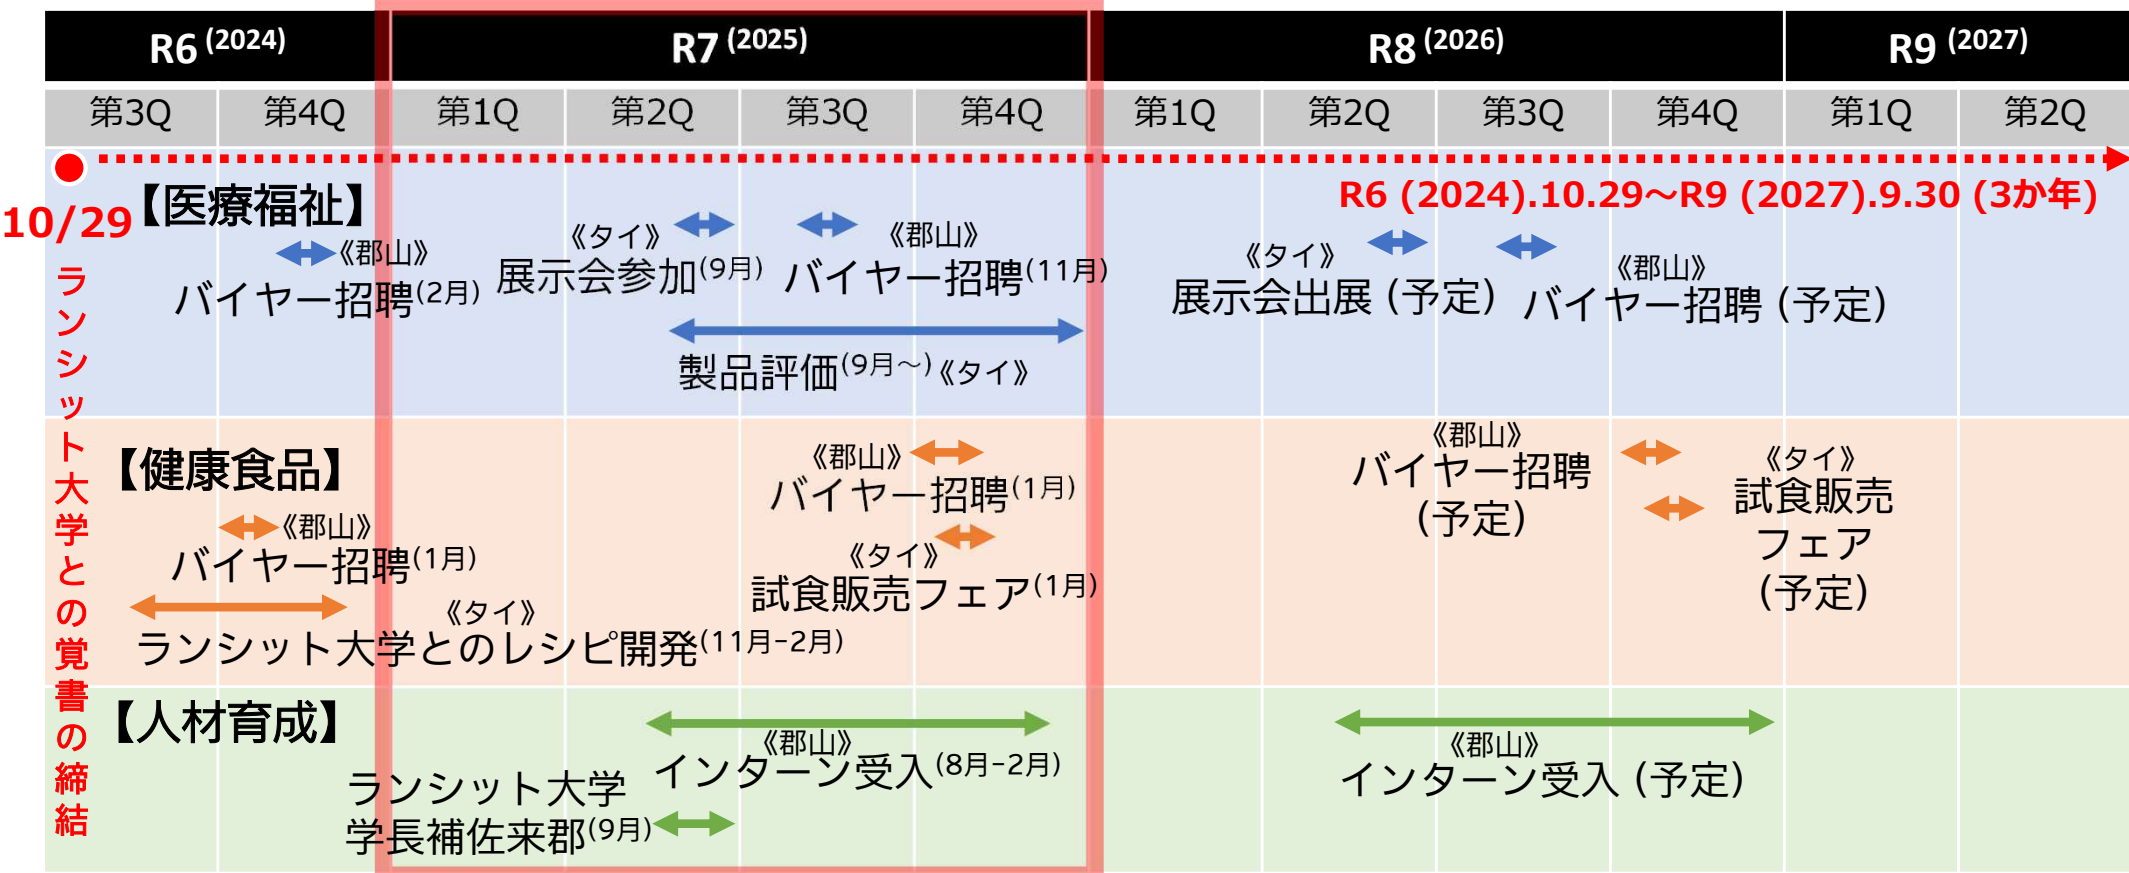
| R6 (2024) | | R7 (2025) | | | | R8 (2026) | | | | R9 (2027) | |
|---|---|---|---|---|---|---|---|---|---|---|---|
| 第3Q | 第4Q | 第1Q | 第2Q | 第3Q | 第4Q | 第1Q | 第2Q | 第3Q | 第4Q | 第1Q | 第2Q |

10/29 ランシット大学との覚書の締結

R6 (2024).10.29～R9 (2027).9.30 (3か年)

【医療福祉】

《郡山》
バイヤー招聘(2月)

《タイ》
展示会参加(9月)

《郡山》
バイヤー招聘(11月)

製品評価(9月～)《タイ》

《タイ》
展示会出展 (予定)

《郡山》
バイヤー招聘 (予定)

【健康食品】

《郡山》
バイヤー招聘(1月)

《タイ》
ランシット大学とのレシピ開発(11月-2月)

《郡山》
バイヤー招聘(1月)

《タイ》
試食販売フェア(1月)

《郡山》
バイヤー招聘
(予定)

《タイ》
試食販売
フェア
(予定)

【人材育成】

ランシット大学
学長補佐来郡(9月)

《郡山》
インターン受入(8月-2月)

《郡山》
インターン受入 (予定)